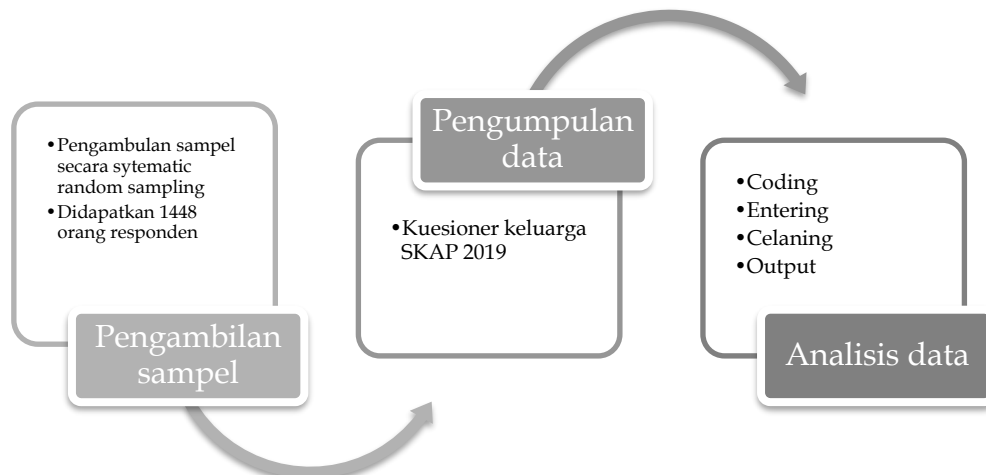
• Pengambulan sampel secara sytematic random sampling
• Didapatkan 1448 orang responden

Pengambilan sampel

Pengumpulan data

• Kuesioner keluarga SKAP 2019

• Coding
• Entering
• Celaning
• Output

Analisis data